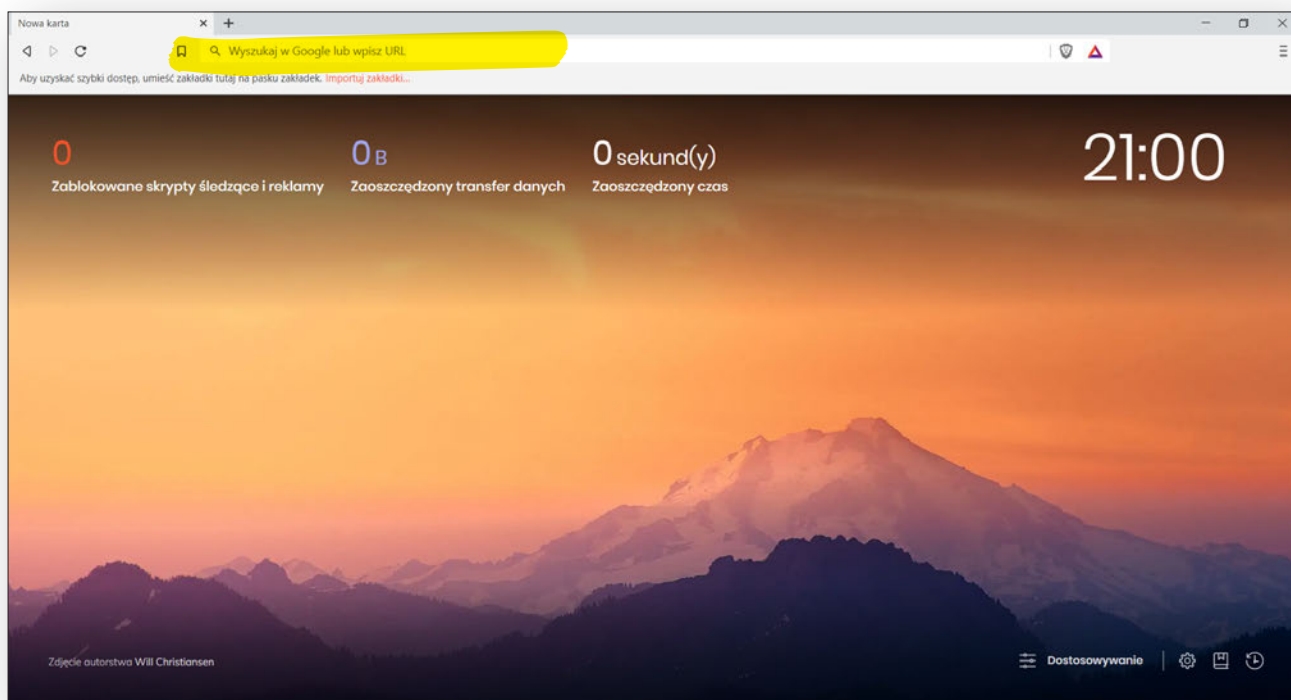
Nowa karta ×

Wyszukaj w Google lub wpisz URL

Aby uzyskać szybki dostęp, umieść zakładki tutaj na pasku zakładek. Importuj zakładki...

0
Zablokowane skrypty śledzące i reklamy

0 B
Zaoszczędzony transfer danych

0 sekund(y)
Zaoszczędzony czas

21:00

Zdjęcie autorstwa Will Christiansen

Dostosowywanie